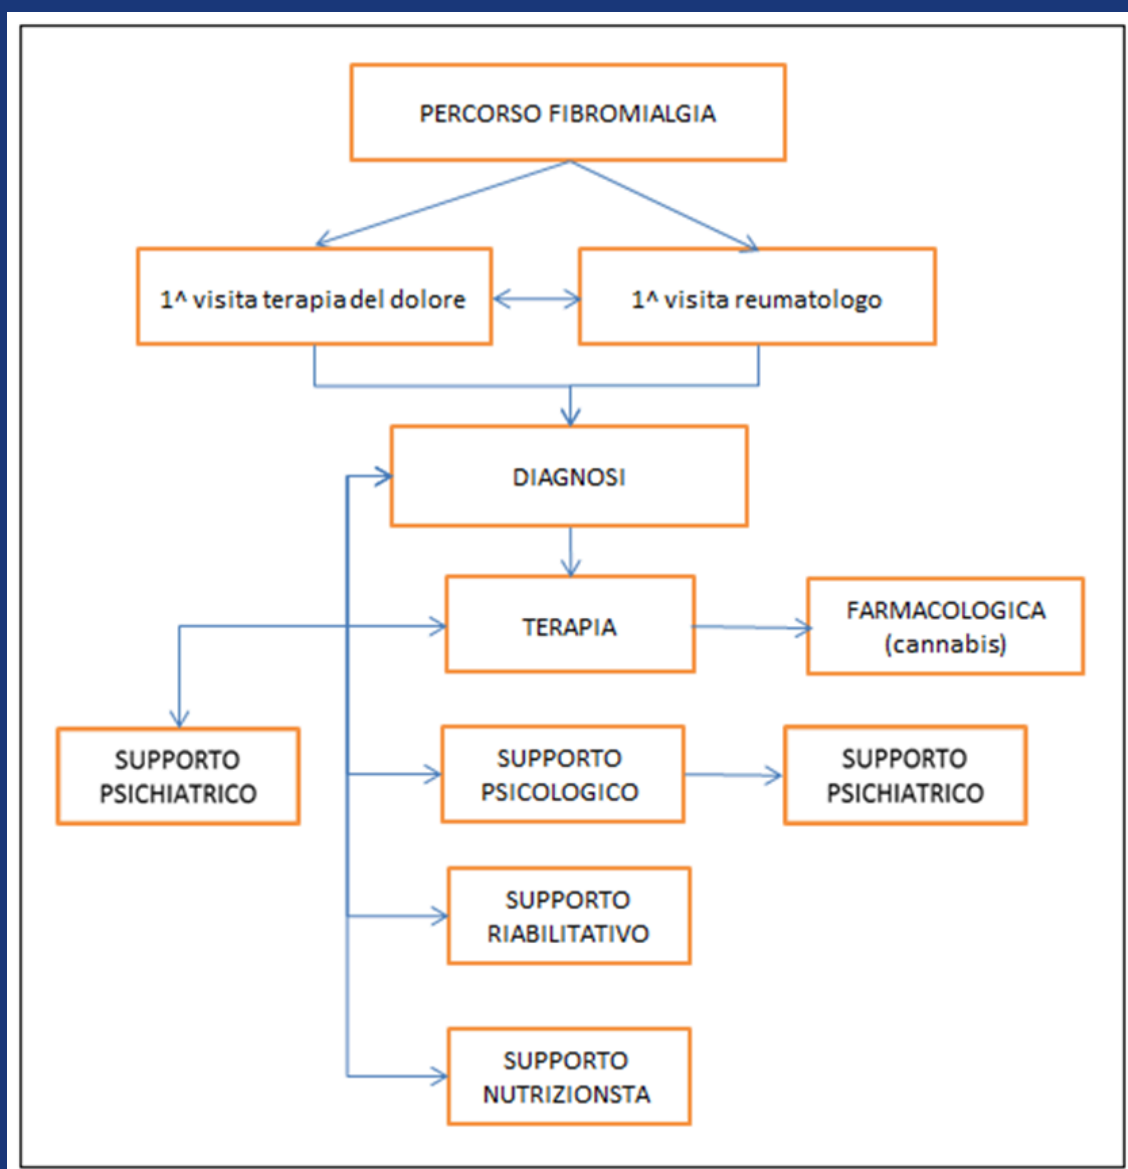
PERCORSO FIBROMIALGIA

1^ visita terapia del dolore

1^ visita reumatologo

DIAGNOSI

TERAPIA

FARMACOLOGICA (cannabis)

SUPPORTO PSICHIATRICO

SUPPORTO PSICOLOGICO

SUPPORTO PSICHIATRICO

SUPPORTO RIABILITATIVO

SUPPORTO NUTRIZIONSTA